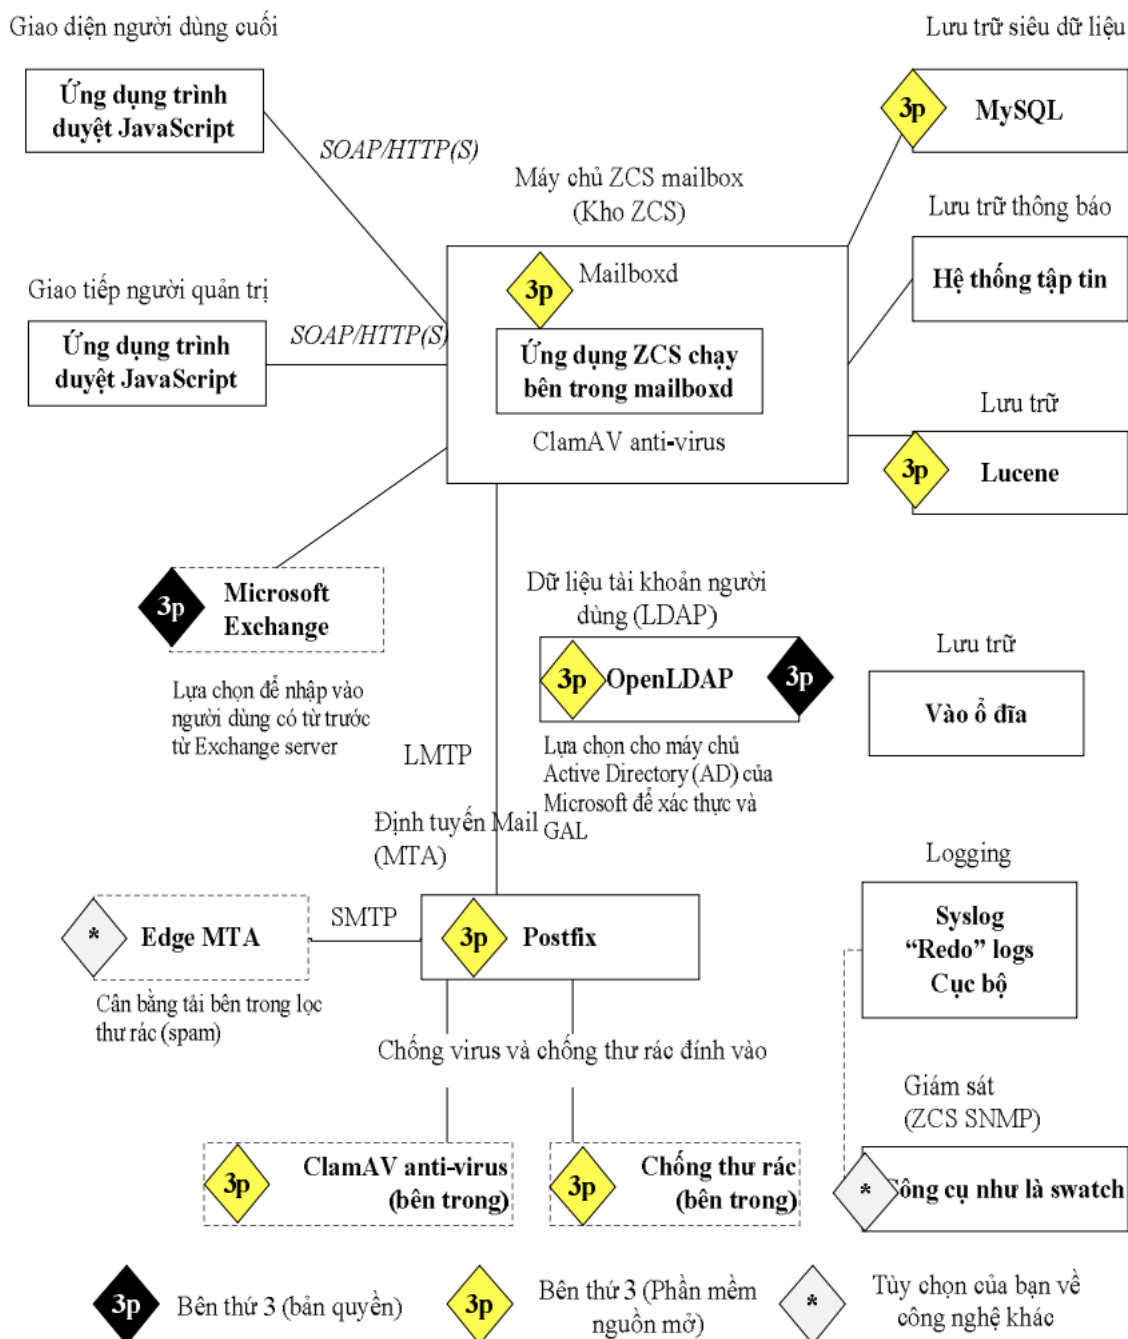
Giao diện người dùng cuối

Lưu trữ siêu dữ liệu

Ứng dụng trình duyệt JavaScript

SOAP/HTTP(S)

3p MySQL

Máy chủ ZCS mailbox (Kho ZCS)

Lưu trữ thông báo

Hệ thống tập tin

Giao tiếp người quản trị

3p Mailboxd

Ứng dụng trình duyệt JavaScript

SOAP/HTTP(S)

Ứng dụng ZCS chạy bên trong mailboxd

ClamAV anti-virus

Lưu trữ

3p Lucene

3p Microsoft Exchange

Dữ liệu tài khoản người dùng (LDAP)

3p OpenLDAP 3p

Lưu trữ

Vào ổ đĩa

Lựa chọn để nhập vào người dùng có từ trước từ Exchange server

LMTP

Lựa chọn cho máy chủ Active Directory (AD) của Microsoft để xác thực và GAL

Định tuyến Mail (MTA)

Logging

Syslog "Redo" logs Cục bộ

* Edge MTA

SMTP

3p Postfix

Cân bằng tải bên trong lọc thư rác (spam)

Chống virus và chống thư rác đính vào

Giám sát (ZCS SNMP)

3p ClamAV anti-virus (bên trong)

3p Chống thư rác (bên trong)

* Công cụ như là swatch

3p Bên thứ 3 (bản quyền)

3p Bên thứ 3 (Phần mềm nguồn mở)

* Tùy chọn của bạn về công nghệ khác